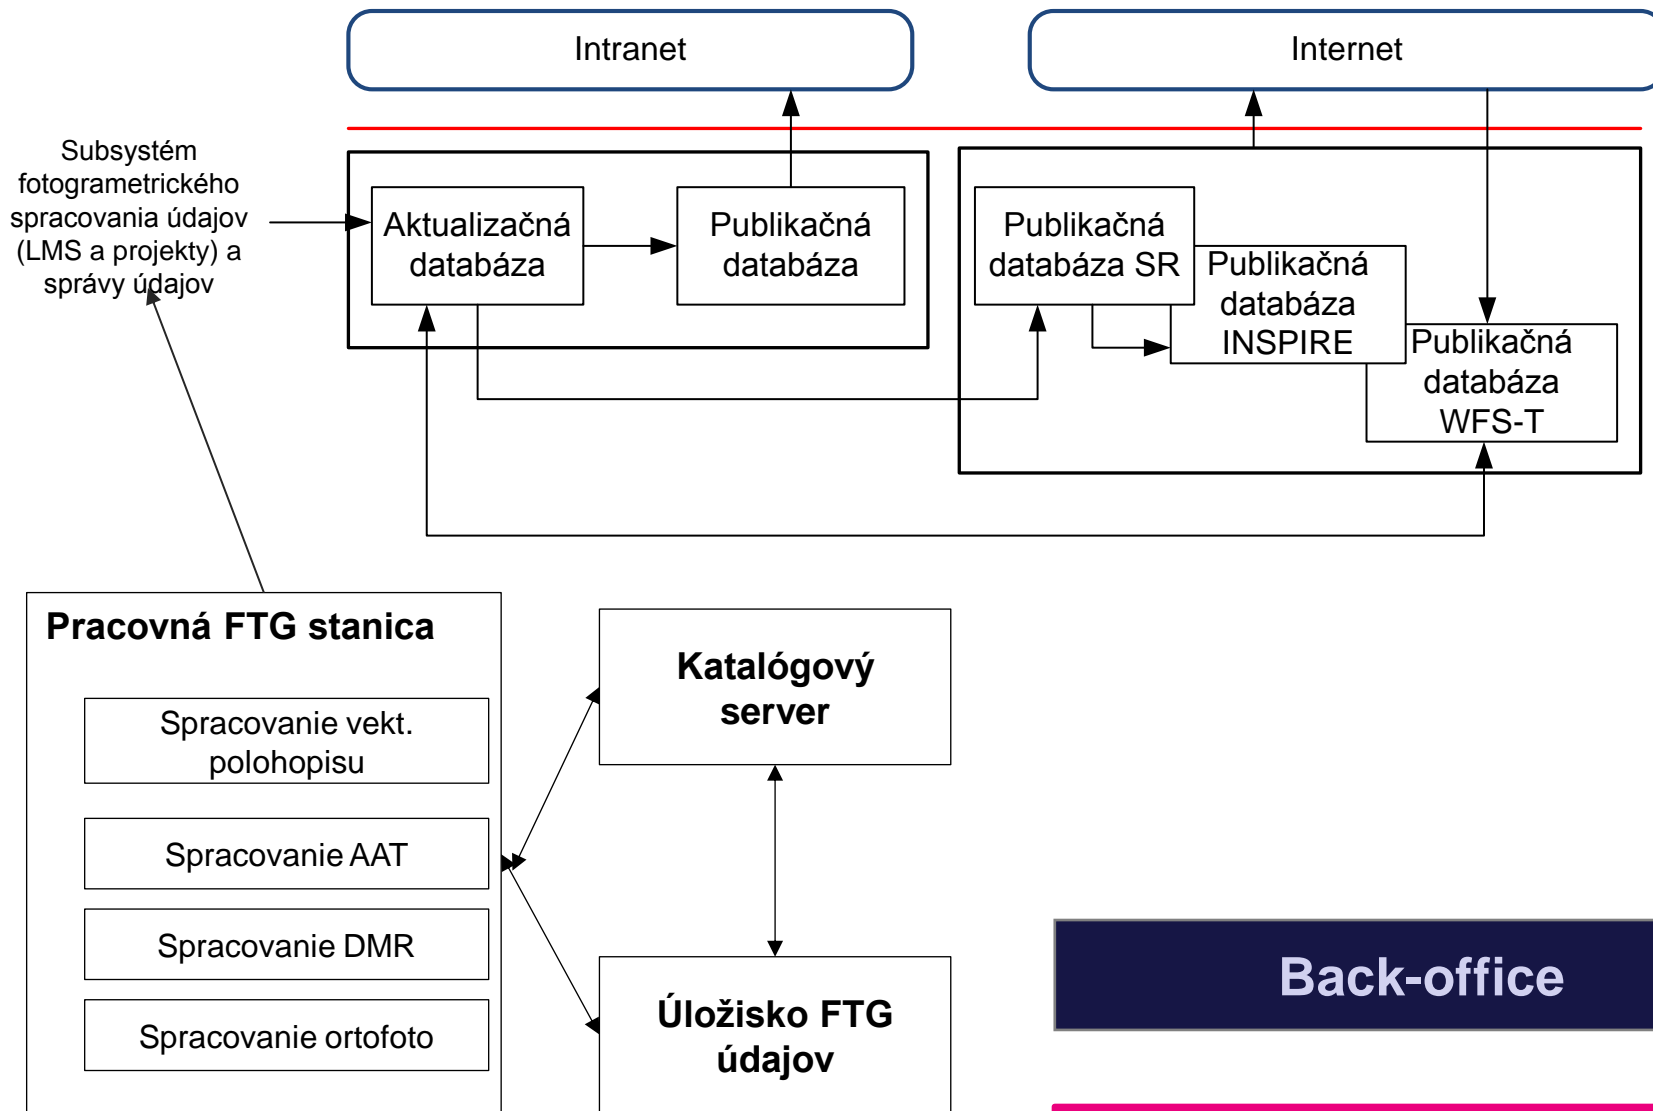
Intranet

Internet

Subsystém fotogrametrického spracovania údajov (LMS a projekty) a správy údajov

Aktualizačná databáza

Publikačná databáza

Publikačná databáza SR

Publikačná databáza INSPIRE

Publikačná databáza WFS-T

Pracovná FTG stanica

Spracovanie vekt. polohopisu

Spracovanie AAT

Spracovanie DMR

Spracovanie ortofoto

Katalógový server

Úložisko FTG údajov

Back-office